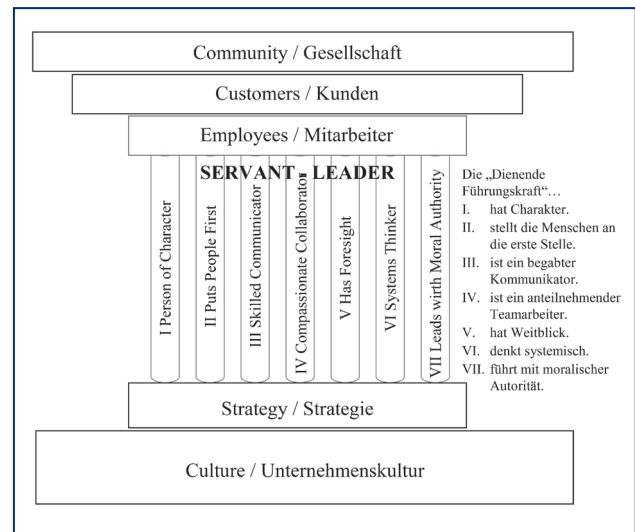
Community / Gesellschaft

Customers / Kunden

Employees / Mitarbeiter

SERVANT LEADER

I Person of Character

II Puts People First

III Skilled Communicator

IV Compassionate Collaborator

V Has Foresight

VI Systems Thinker

VII Leads wirth Moral Authority

Die „Dienende Führungskraft“…
I. hat Charakter.
II. stellt die Menschen an die erste Stelle.
III. ist ein begabter Kommunikator.
IV. ist ein anteilnehmender Teamarbeiter.
V. hat Weitblick.
VI. denkt systemisch.
VII. führt mit moralischer Autorität.

Strategy / Strategie

Culture / Unternehmenskultur